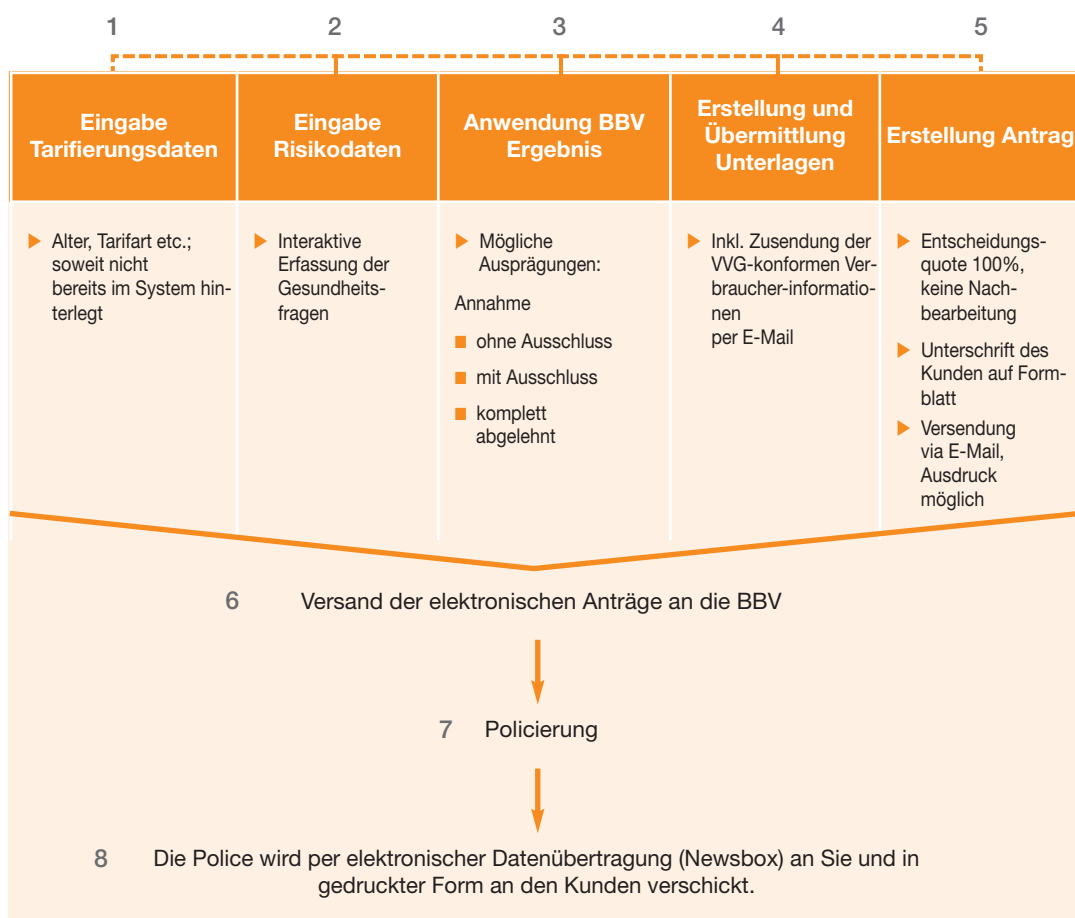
1 2 3 4 5

| Eingabe Tarifierungsdaten | Eingabe Risikodaten | Anwendung BBV Ergebnis | Erstellung und Übermittlung Unterlagen | Erstellung Antrag |
|---|---|---|---|---|
| ▶ Alter, Tarifart etc.; soweit nicht bereits im System hinterlegt | ▶ Interaktive Erfassung der Gesundheitsfragen | ▶ Mögliche Ausprägungen: Annahme ■ ohne Ausschluss ■ mit Ausschluss ■ komplett abgelehnt | ▶ Inkl. Zusendung der VVG-konformen Verbraucher-informationen per E-Mail | ▶ Entscheidungsquote 100%, keine Nachbearbeitung ▶ Unterschrift des Kunden auf Formblatt ▶ Versendung via E-Mail, Ausdruck möglich |

6 Versand der elektronischen Anträge an die BBV

7 Policierung

8 Die Police wird per elektronischer Datenübertragung (Newsbox) an Sie und in gedruckter Form an den Kunden verschickt.